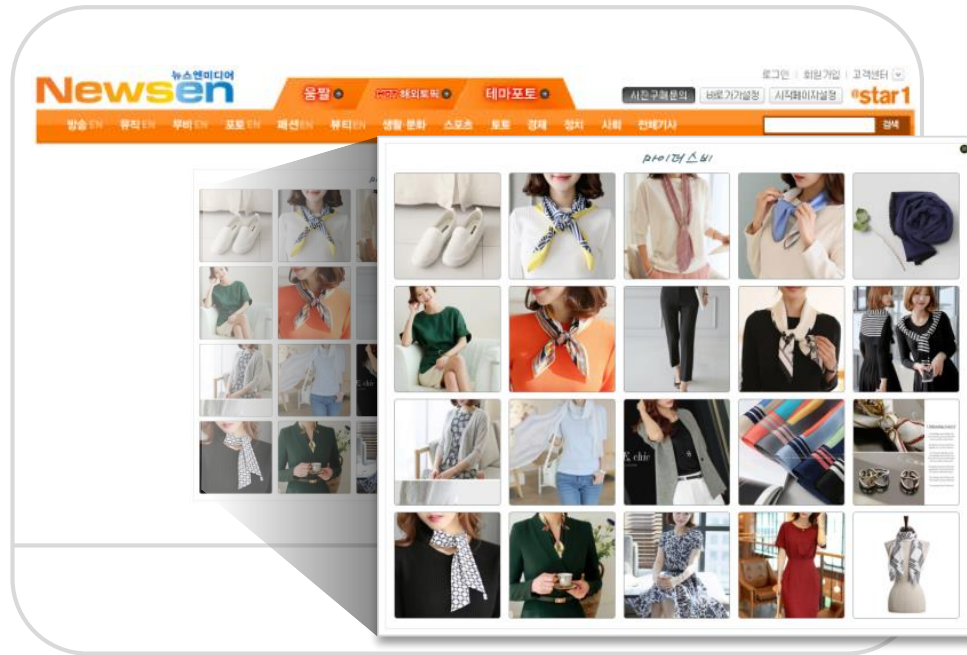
뉴스엔미디어
Newsen
움짤
HOT 해외토픽
테마포토
로그인 | 회원가입 | 고객센터
시간구매문의
바로가기설정
시작페이지설정
star1
방송EN 뮤직EN 무비EN 포토EN 패션EN 뷰티EN 생활·문화 스포츠 토토 경제 정치 사회 전체기사
검색
바이더스비